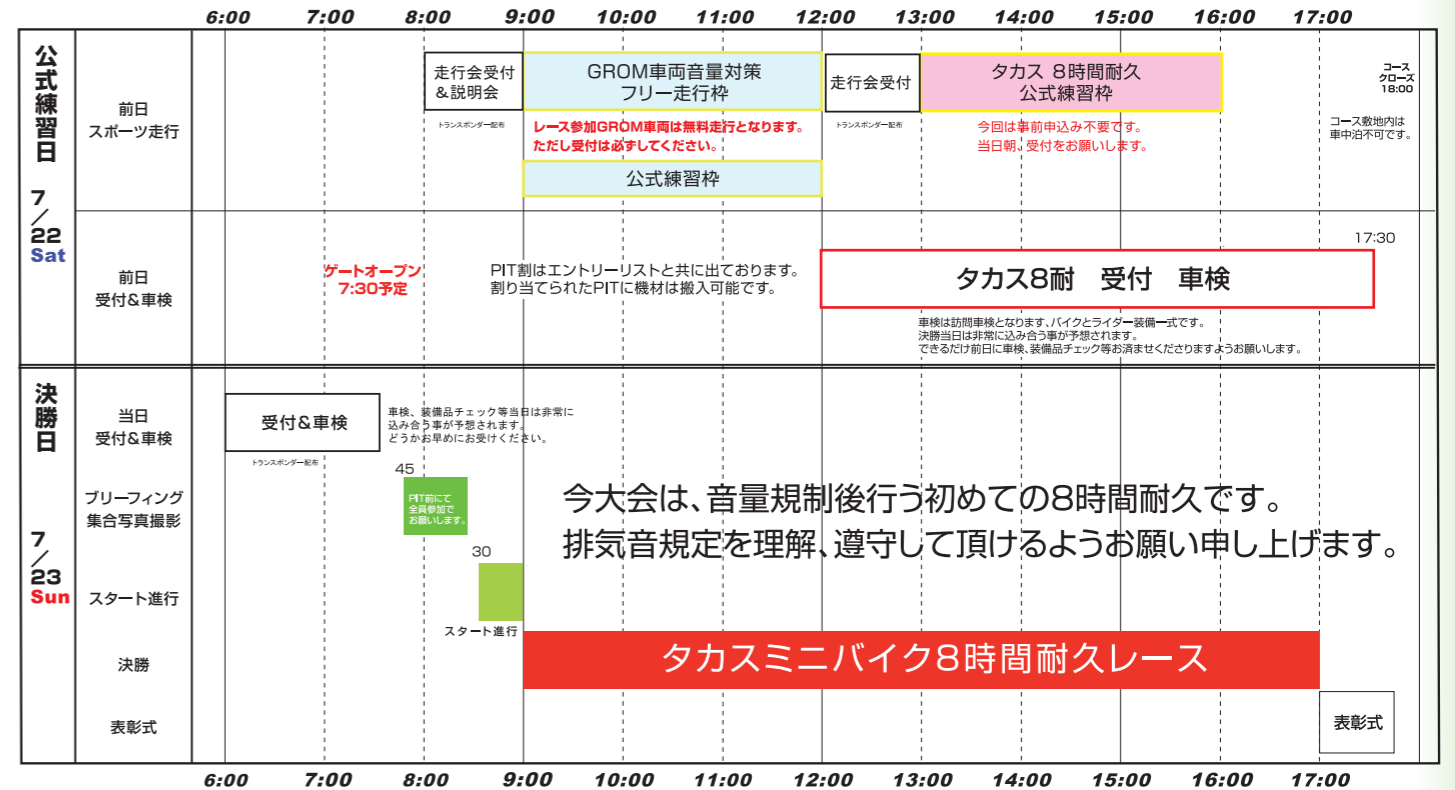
| | | 6:00 | 7:00 | 8:00 | 9:00 | 10:00 | 11:00 | 12:00 | 13:00 | 14:00 | 15:00 | 16:00 | 17:00 |
|---|---|---|---|---|---|---|---|---|---|---|---|---|---|

公式練習日 7/22 Sat

前日 スポーツ走行

走行会受付 &説明会
トランスポンダー配布

GROM車両音量対策 フリー走行枠
レース参加GROM車両は無料走行となります。ただし受付は必ずしてください。

公式練習枠

走行会受付
トランスポンダー配布

タカス 8時間耐久 公式練習枠
今回は事前申込み不要です。当日朝、受付をお願いします。

コース クローズ 18:00
コース敷地内は車中泊不可です。

前日 受付&車検

ゲートオープン 7:30予定

PIT割はエントリーリストと共に出ております。割り当てられたPITに機材は搬入可能です。

17:30
タカス8耐 受付 車検
車検は訪問車検となります、バイクとライダー装備一式です。
決勝当日は非常に込み合う事が予想されます。
できるだけ前日に車検、装備品チェック等お済ませくださりますようお願いします。

決勝日 7/23 Sun

当日 受付&車検
受付&車検
トランスポンダー配布
車検、装備品チェック等当日は非常に込み合う事が予想されます。どうかお早めにお受けください。

ブリーフィング 集合写真撮影
45
PIT前にて 全員参加で お願いします。

今大会は、音量規制後行う初めての8時間耐久です。
排気音規定を理解、遵守して頂けるようお願い申し上げます。

スタート進行
30
スタート進行

決勝
タカスミニバイク8時間耐久レース

表彰式
表彰式

6:00 7:00 8:00 9:00 10:00 11:00 12:00 13:00 14:00 15:00 16:00 17:00